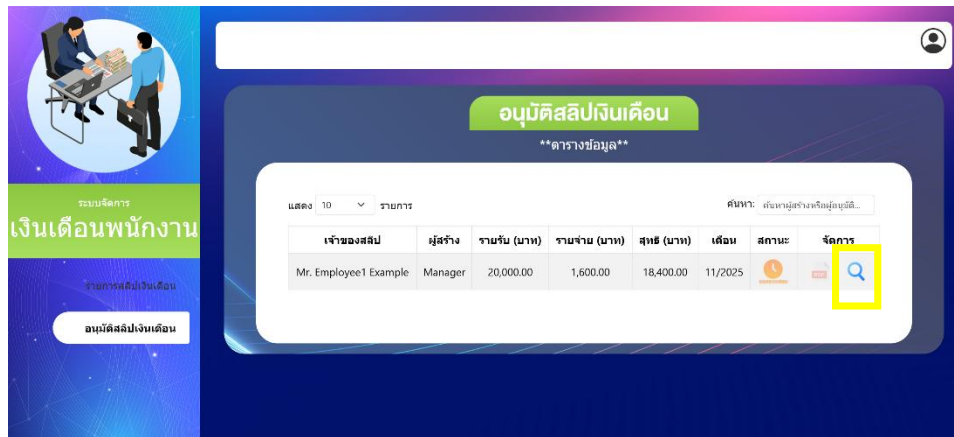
ระบบจัดการ
เงินเดือนพนักงาน

รายการสลิปเงินเดือน

อนุมัติสลิปเงินเดือน

อนุมัติสลิปเงินเดือน

**ตารางข้อมูล**

แสดง 10 รายการ

ค้นหา: ค้นหาผู้สร้างหรือผู้อนุมัติ...

| เจ้าของสลิป | ผู้สร้าง | รายรับ (บาท) | รายจ่าย (บาท) | สุทธิ (บาท) | เดือน | สถานะ | จัดการ |
|---|---|---|---|---|---|---|---|
| Mr. Employee1 Example | Manager | 20,000.00 | 1,600.00 | 18,400.00 | 11/2025 | | |